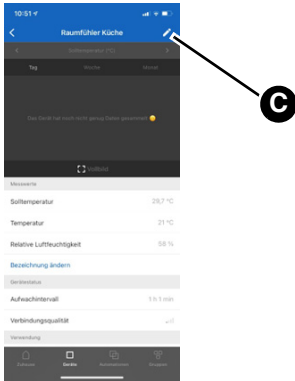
10:51

Raumfühler Küche

Solltemperatur (°C)

Tag

Woche

Monat

Das Gerät hat noch nicht genug Daten gesammelt 😊

Vollbild

Messwerte

Solltemperatur

20,7 °C

Temperatur

21 °C

Relative Luftfeuchtigkeit

59 %

Bezeichnung ändern

Gerätestatus

Aufwachintervall

1 h 1 min

Verbindungsqualität

Verwendung

Zuhause

Geräte

Automationen

Gruppen

C